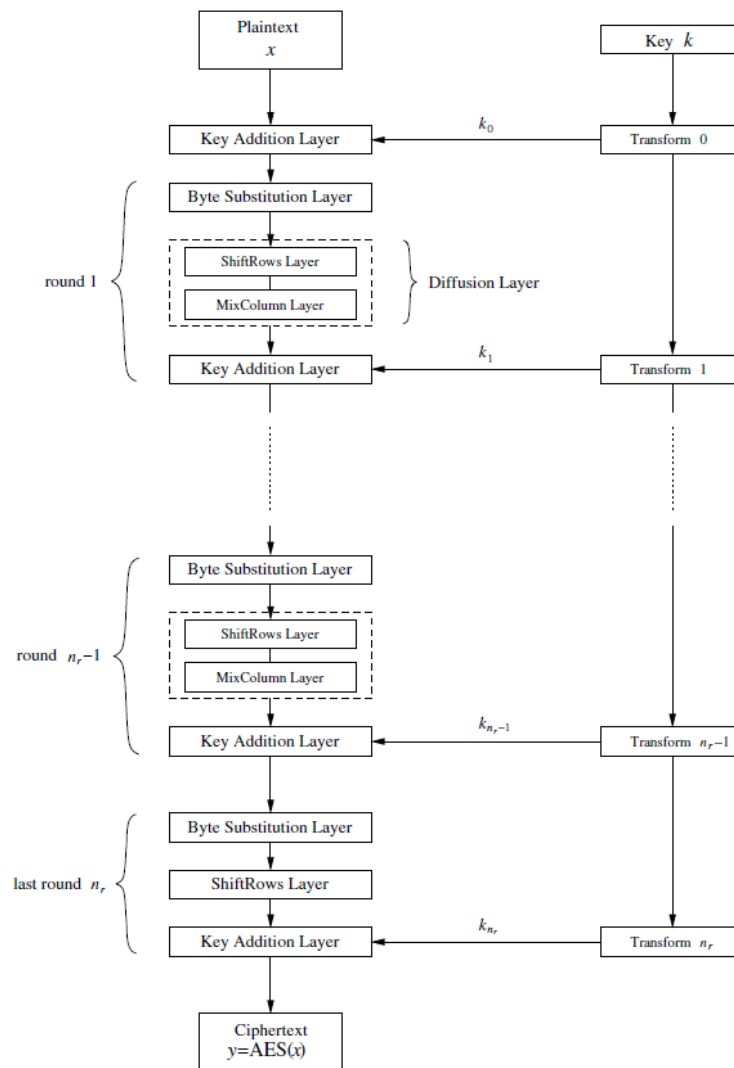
Plaintext
$x$

Key $k$

$k_0$

Key Addition Layer

Transform 0

Byte Substitution Layer

round 1

ShiftRows Layer

MixColumn Layer

Diffusion Layer

$k_1$

Key Addition Layer

Transform 1

Byte Substitution Layer

round $n_r-1$

ShiftRows Layer

MixColumn Layer

$k_{n_r-1}$

Key Addition Layer

Transform $n_r-1$

Byte Substitution Layer

last round $n_r$

ShiftRows Layer

$k_{n_r}$

Key Addition Layer

Transform $n_r$

Ciphertext
$y$=AES($x$)